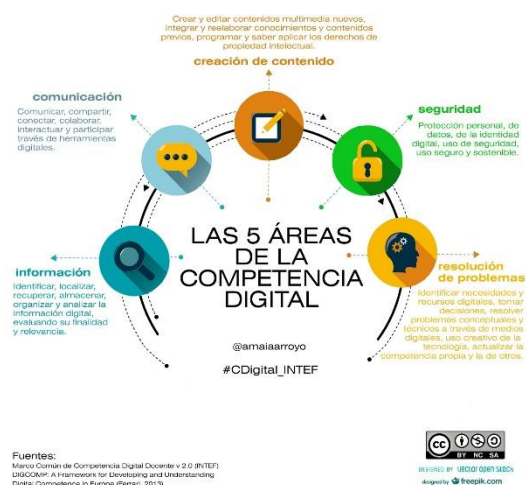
Crear y editar contenidos multimedia nuevos, integrar y reelaborar conocimientos y contenidos previos, programar y saber aplicar los derechos de propiedad intelectual.

creación de contenido

comunicación

Comunicar, compartir, conectar, colaborar, interactuar y participar través de herramientas digitales.

seguridad

Protección personal, de datos, de la identidad digital, uso de seguridad, uso seguro y sostenible.

LAS 5 ÁREAS DE LA COMPETENCIA DIGITAL

información

Identificar, localizar, recuperar, almacenar, organizar y analizar la información digital, evaluando su finalidad y relevancia.

resolución de problemas

Identificar necesidades y recursos digitales, tomar decisiones, resolver problemas conceptuales y técnicos a través de medios digitales, uso creativo de la tecnología, actualizar la competencia propia y la de otros.

@amaiaarroyo

#CDigital_INTEF

Fuentes:
Marco Común de Competencia Digital Docente v 2.0 (INTEF)
DIGCOMP: A Framework for Developing and Understanding Digital Competence in Europe (Ferrari, 2013)

cc BY NC SA

DESIGNED BY vector open stock

designed by freepik.com